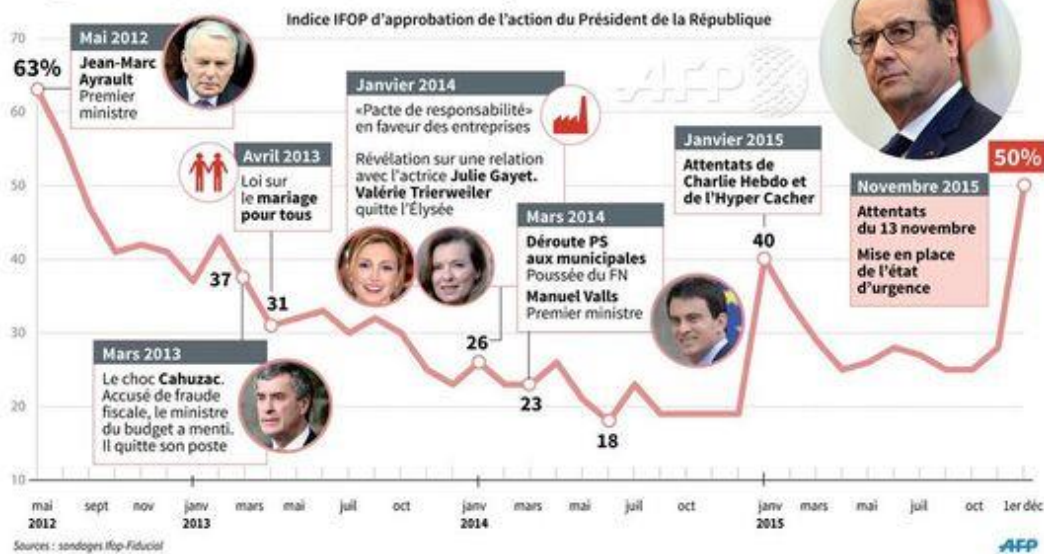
Indice IFOP d'approbation de l'action du Président de la République

70
60
50
40
30
20
10

63%

Mai 2012
Jean-Marc Ayrault
Premier ministre

Avril 2013
Loi sur le mariage pour tous

37

31

Mars 2013
Le choc Cahuzac. Accusé de fraude fiscale, le ministre du budget a menti. Il quitte son poste

Janvier 2014
«Pacte de responsabilité» en faveur des entreprises

Révélation sur une relation avec l'actrice Julie Gayet. Valérie Trierweiler quitte l'Élysée

26

Mars 2014
Déroute PS aux municipales
Poussée du FN
Manuel Valls
Premier ministre

23

18

Janvier 2015
Attentats de Charlie Hebdo et de l'Hyper Cacher

40

Novembre 2015
Attentats du 13 novembre
Mise en place de l'état d'urgence

50%

mai 2012 | sept | nov | janv 2013 | mars | mai | juil | oct | janv 2014 | mars | mai | juil | oct | janv 2015 | mars | mai | juil | oct | 1er déc

Sources : sondages Ifop-Fiducial

AFP